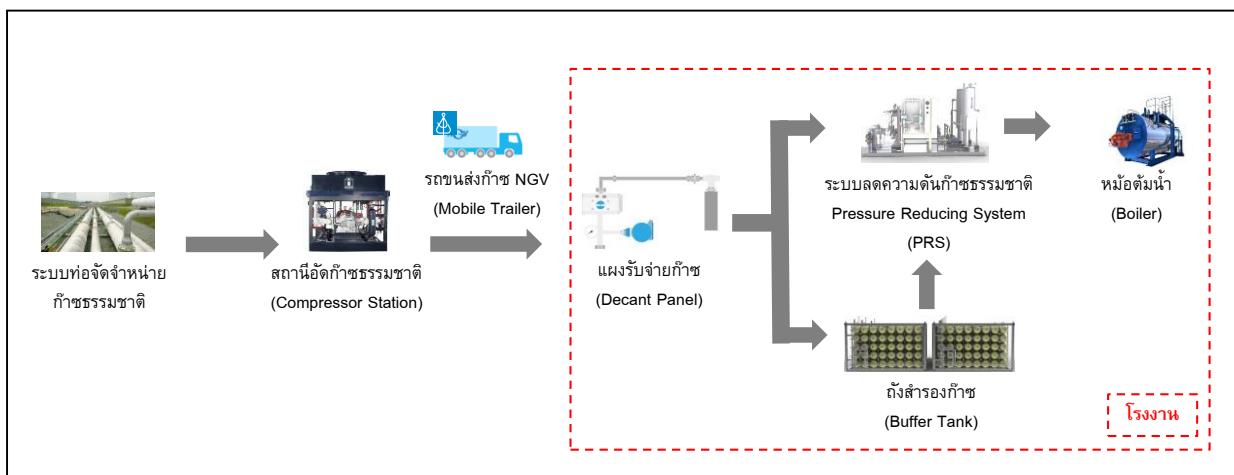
ระบบท่อจัดจำหน่าย ก๊าซธรรมชาติ

สถานีอัดก๊าซธรรมชาติ (Compressor Station)

รถขนส่งก๊าซ NGV (Mobile Trailer)

แผงรับจ่ายก๊าซ (Decant Panel)

ระบบลดความดันก๊าซธรรมชาติ Pressure Reducing System (PRS)

หม้อต้มน้ำ (Boiler)

ถังสำรองก๊าซ (Buffer Tank)

โรงงาน